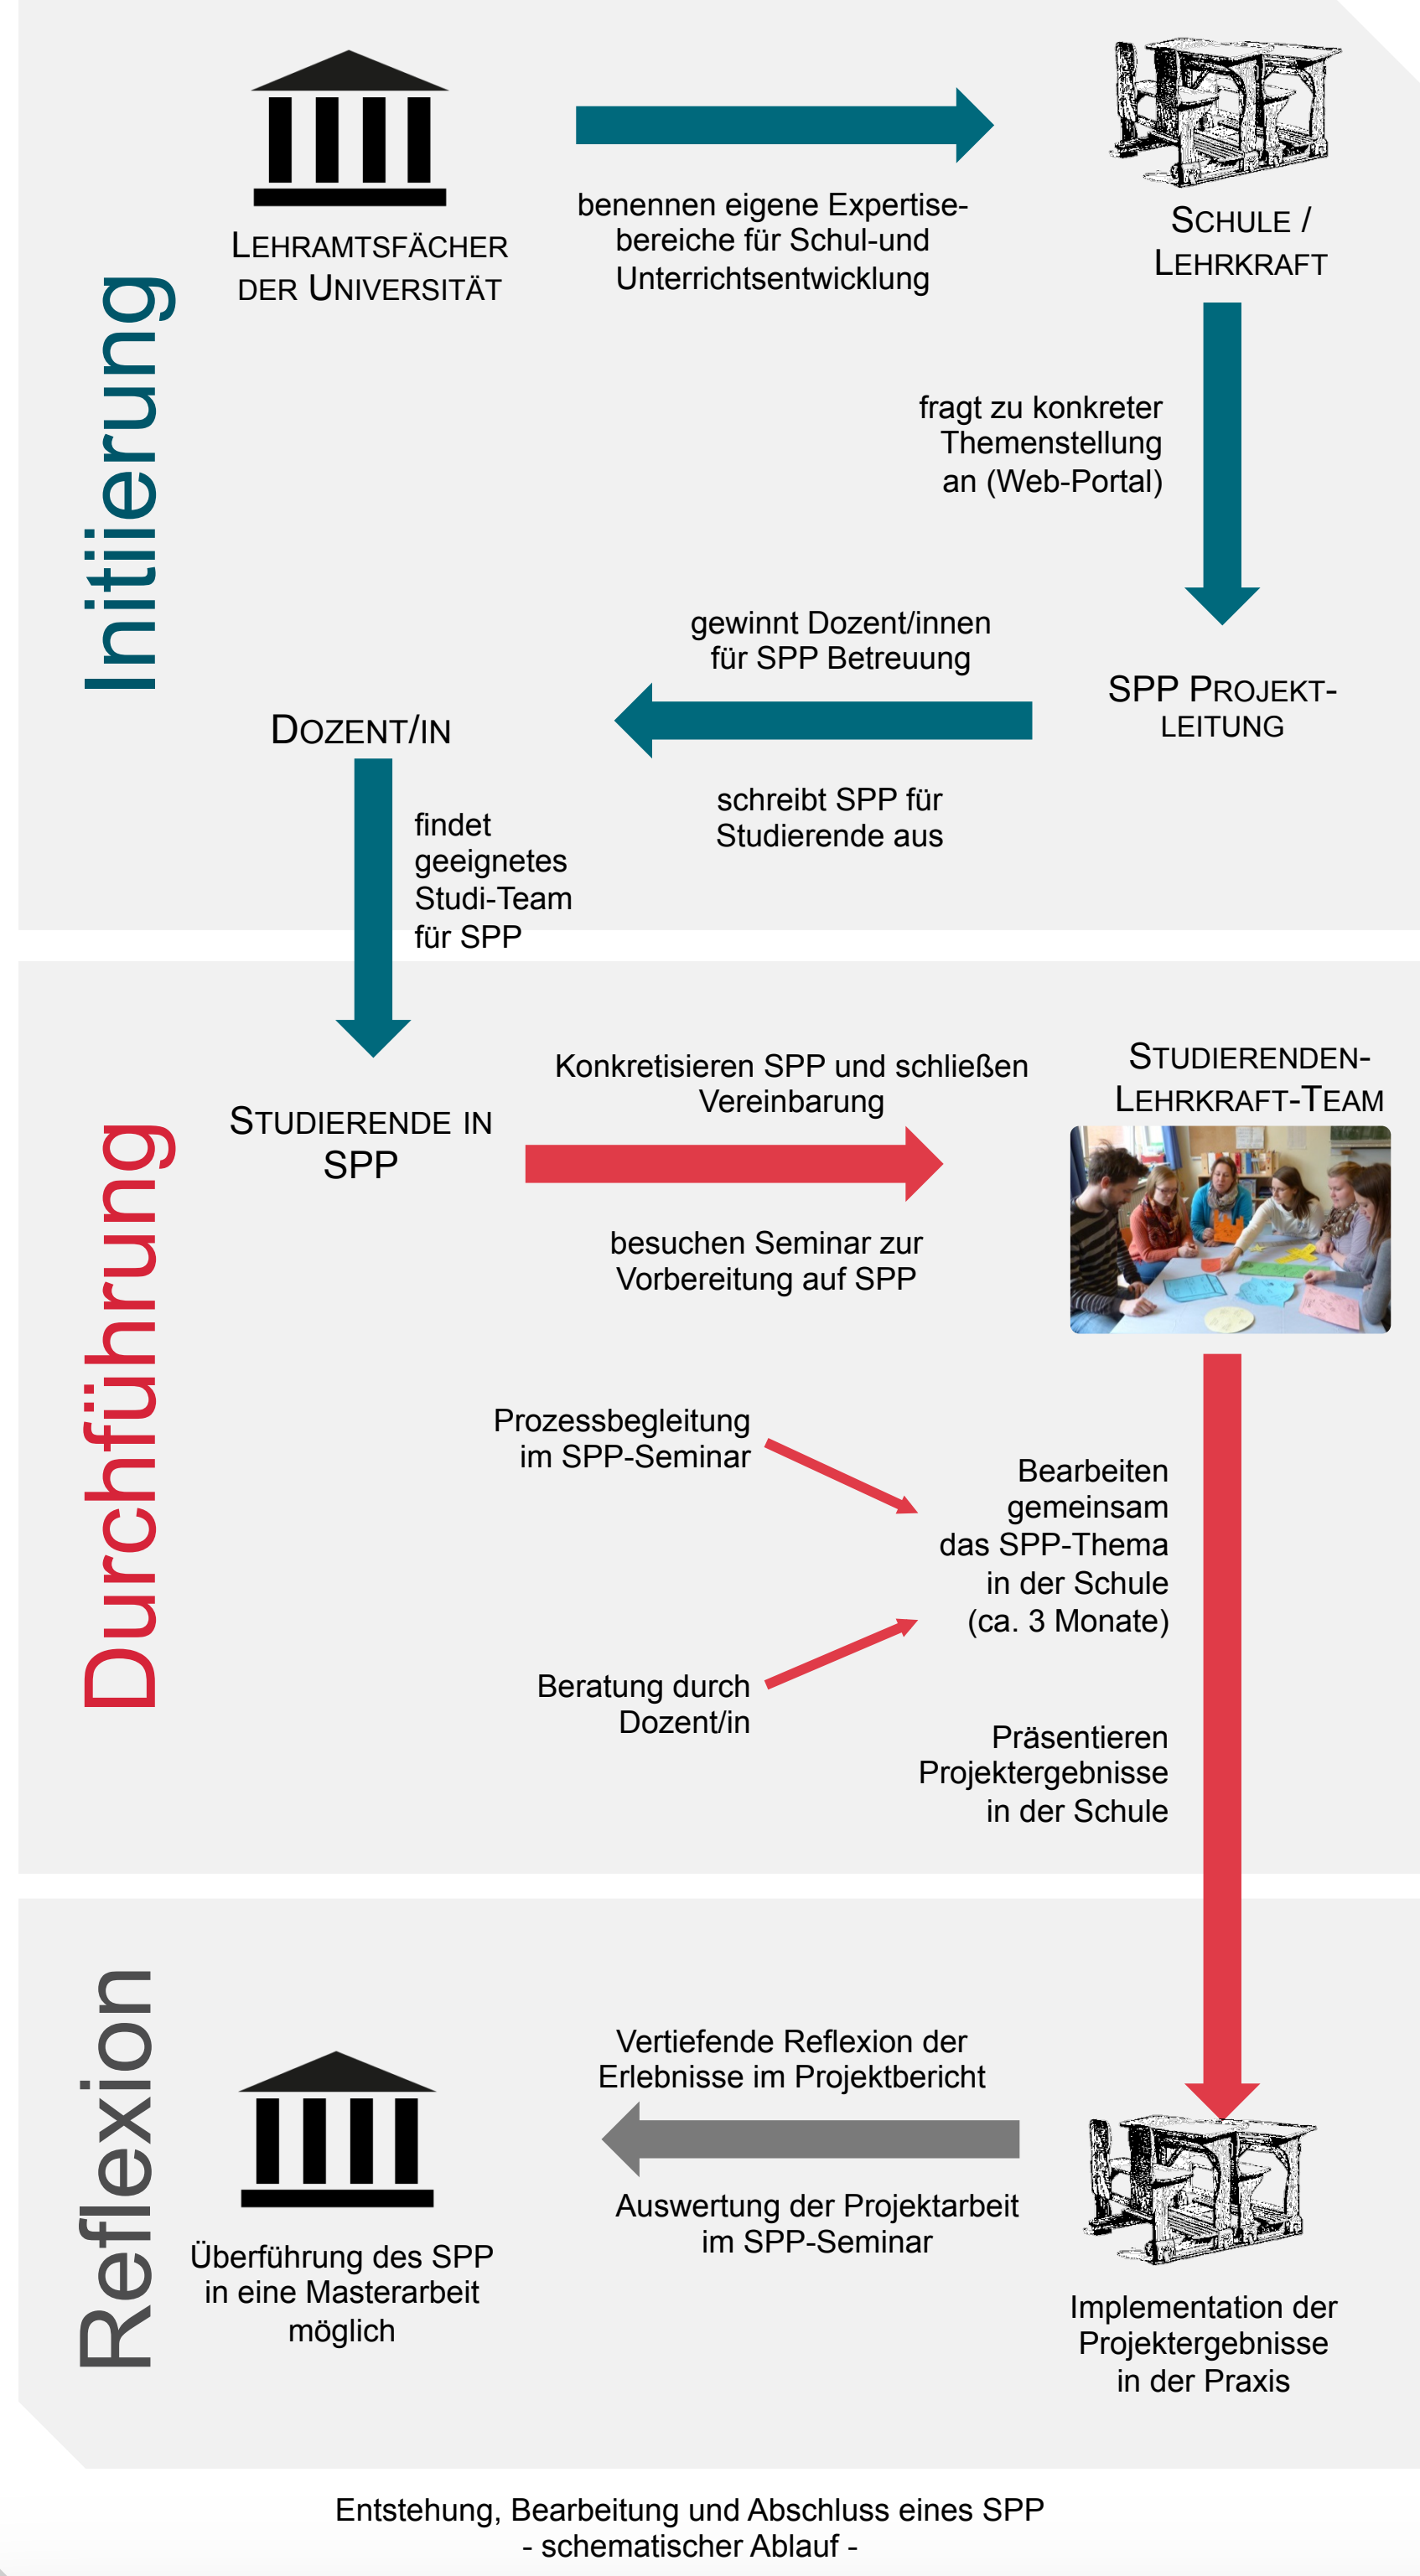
Initiierung

LEHRAMTSFÄCHER DER UNIVERSITÄT

benennen eigene Expertisebereiche für Schul-und Unterrichtsentwicklung

SCHULE / LEHRKRAFT

fragt zu konkreter Themenstellung an (Web-Portal)

gewinnt Dozent/innen für SPP Betreuung

SPP PROJEKTLEITUNG

DOZENT/IN

schreibt SPP für Studierende aus

findet geeignetes Studi-Team für SPP

Durchführung

Konkretisieren SPP und schließen Vereinbarung

STUDIERENDEN-LEHRKRAFT-TEAM

STUDIERENDE IN SPP

besuchen Seminar zur Vorbereitung auf SPP

Prozessbegleitung im SPP-Seminar

Bearbeiten gemeinsam das SPP-Thema in der Schule (ca. 3 Monate)

Beratung durch Dozent/in

Präsentieren Projektergebnisse in der Schule

Reflexion

Vertiefende Reflexion der Erlebnisse im Projektbericht

Auswertung der Projektarbeit im SPP-Seminar

Überführung des SPP in eine Masterarbeit möglich

Implementation der Projektergebnisse in der Praxis

Entstehung, Bearbeitung und Abschluss eines SPP
- schematischer Ablauf -